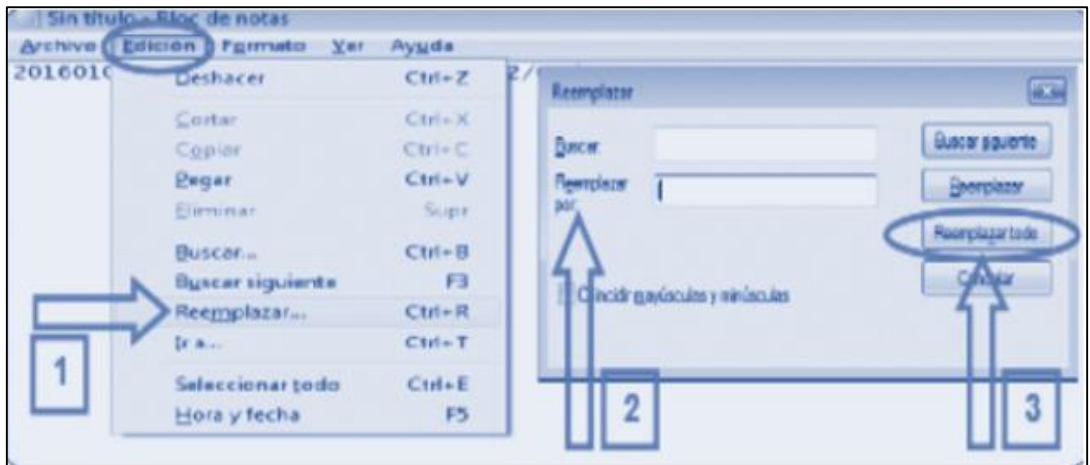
Sin título - Bloc de notas

Archivo Edición Formato Ver Ayuda

2016010 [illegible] 2/

Deshacer Ctrl+Z
Cortar Ctrl+X
Copiar Ctrl+C
Pegar Ctrl+V
Eliminar Supr
Buscar... Ctrl+B
Buscar siguiente F3
Reemplazar... Ctrl+R
Ir a... Ctrl+T
Seleccionar todo Ctrl+E
Hora y fecha F5

Reemplazar

Buscar
Reemplazar por:

Buscar siguiente
Reemplazar
Reemplazar todo
Cancelar

Coincidir mayúsculas y minúsculas

1

2

3